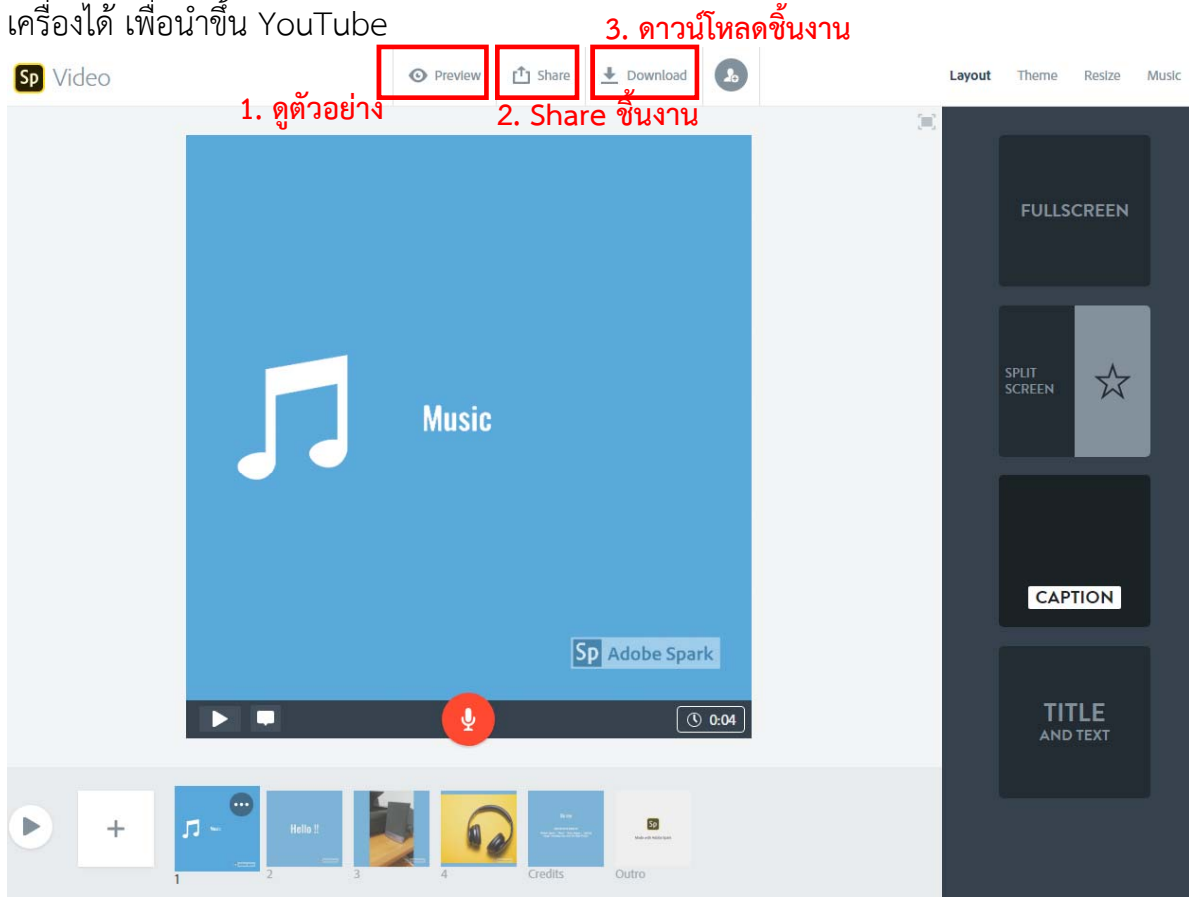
เครื่องได้ เพื่อนำขึ้น YouTube

3. ดาวน์โหลดชิ้นงาน

Sp Video

Preview

Share

Download

Layout Theme Resize Music

1. ดูตัวอย่าง

2. Share ชิ้นงาน

FULLSCREEN

SPLIT SCREEN

Music

Sp Adobe Spark

CAPTION

TITLE AND TEXT

0:04

+

Hello !!

1 2 3 4 Credits Outro